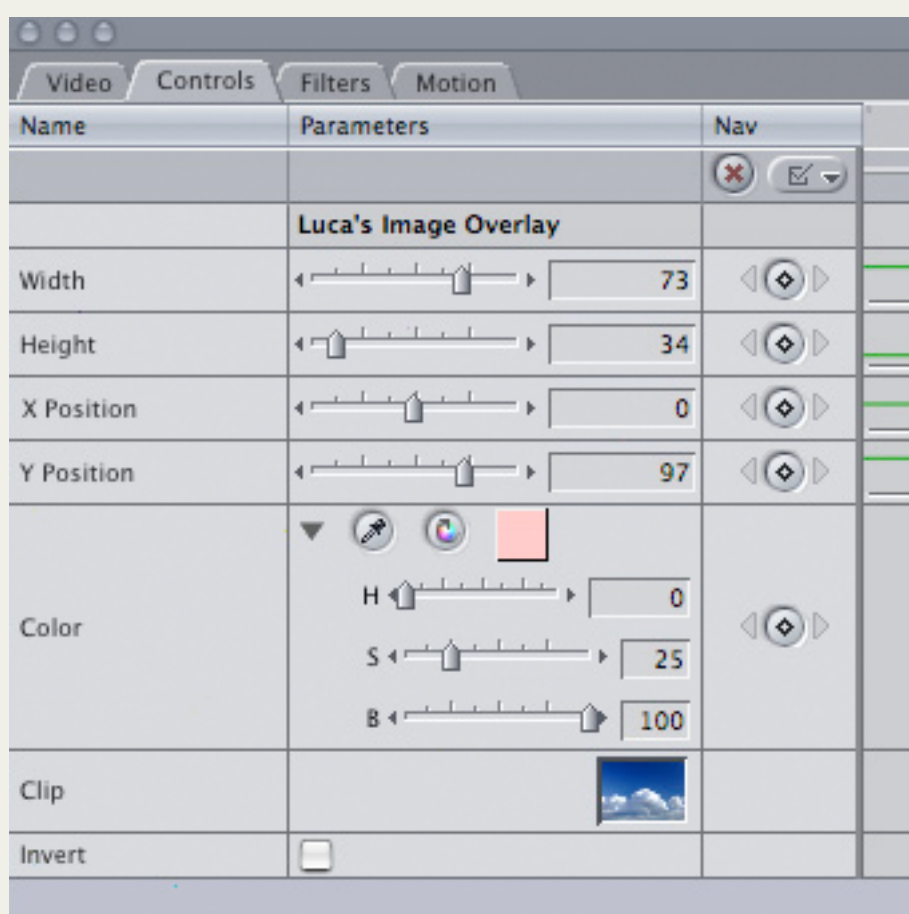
Video Controls Filters Motion

| Name | Parameters | Nav |
|---|---|---|
| | | |
| | Luca's Image Overlay | |
| Width | 73 | |
| Height | 34 | |
| X Position | 0 | |
| Y Position | 97 | |
| Color | H 0 S 25 B 100 | |
| Clip | | |
| Invert | | |